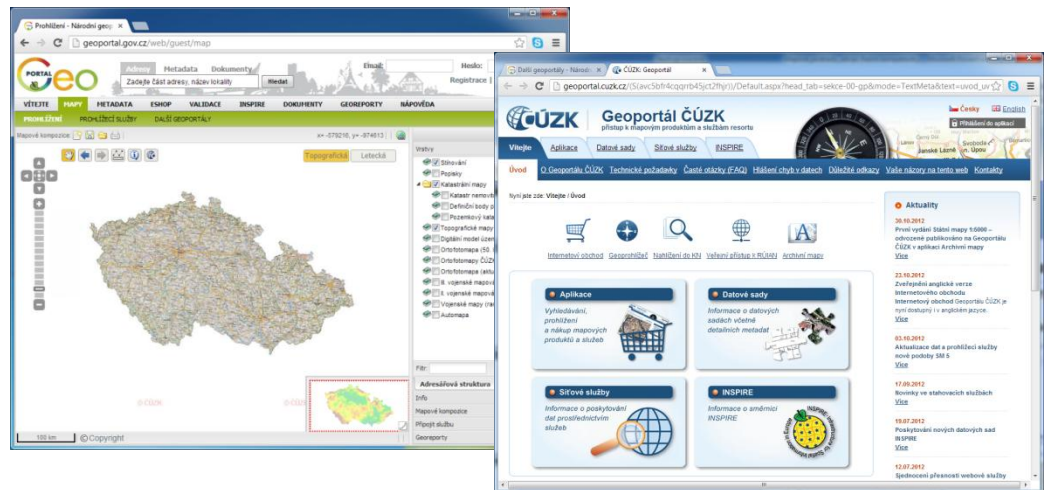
Prohlížení - Národní geop ×
geoportal.gov.cz/web/guest/map

PORTAL Geo
Adresy Metadata Dokumenty
Zadejte část adresy, název lokality
Hledat
Email:
Heslo:
Registrace

VÍTEJTE MAPY METADATA ESHOP VALIDACE INSPIRE DOKUMENTY GEOREPORTY NÁPOVĚDA
PROHLÍŽENÍ PROHLÍŽECÍ SLUŽBY DALŠÍ GEOPORTÁLY

Mapové kompozice
x= -579216, y= -974613
Topografická Letecká

Vrstvy
Stínování
Popisky
Katastrální mapy
Katastr nemovit
Definiční body p
Pozemkový kata
Topografické mapy
Digitální model územ
Ortofotomapa (50. l
Ortofotomapy ČÚZK
Ortofotomapa (aktu
III. vojenské mapová
II. vojenské mapová
Vojenské mapy (re
Automapa

Filtr:
Adresářová struktura
Info
Mapové kompozice
Připojit službu
Georeporty

© ČÚZK
100 km © Copyright

Další geoportály - Národní × ČÚZK: Geoportál ×
geoportal.cuzk.cz/(S(avc5bfr4cqgrrb45jct2fhjr))/Default.aspx?head_tab=sekce-00-gp&mode=TextMeta&text=uvod_uv

ČÚZK Geoportál ČÚZK
přístup k mapovým produktům a službám resortu
Česky English
Přihlášení do aplikací

Vítejte Aplikace Datové sady Síťové služby INSPIRE
Úvod O Geoportálu ČÚZK Technické požadavky Časté otázky (FAQ) Hlášení chyb v datech Důležité odkazy Vaše názory na tento web Kontakty

Nyní jste zde: Vítejte / Úvod

Internetový obchod Geoprohlížeč Nahlížení do KN Veřejný přístup k RÚIAN Archivní mapy

Aplikace
Vyhledávání, prohlížení a nákup mapových produktů a služeb

Datové sady
Informace o datových sadách včetně detailních metadat

Síťové služby
Informace o poskytování dat prostřednictvím služeb

INSPIRE
Informace o směrnici INSPIRE

Aktuality
30.10.2012
První vydání Státní mapy 1:5000 – odvozené publikováno na Geoportálu ČÚZK v aplikaci Archivní mapy
Více

22.10.2012
Zveřejnění anglické verze Internetového obchodu
Internetový obchod Geoportálu ČÚZK je nyní dostupný i v anglickém jazyce.
Více

03.10.2012
Aktualizace dat a prohlížecí služby nové podoby SM 5
Více

17.09.2012
Novinky ve stahovacích službách
Více

19.07.2012
Poskytování nových datových sad INSPIRE
Více

12.07.2012
Sjednocení přesnosti webové služby